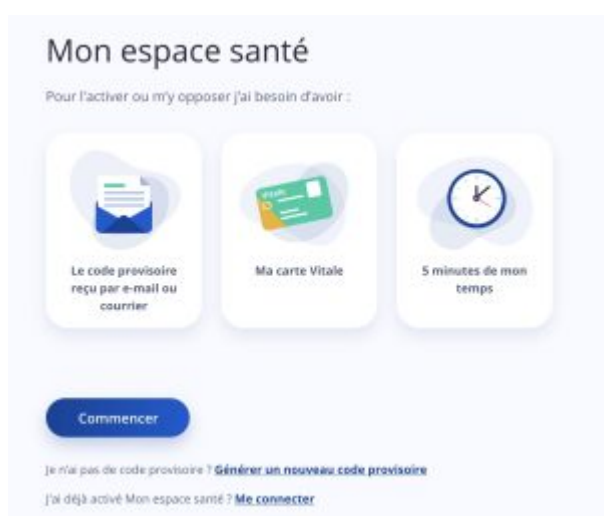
Mon espace santé

Pour l'activer ou m'y opposer j'ai besoin d'avoir :

Le code provisoire reçu par e-mail ou courrier

vitale

Ma carte Vitale

5 minutes de mon temps

Commencer

Je n'ai pas de code provisoire ? Générer un nouveau code provisoire

J'ai déjà activé Mon espace santé ? Me connecter